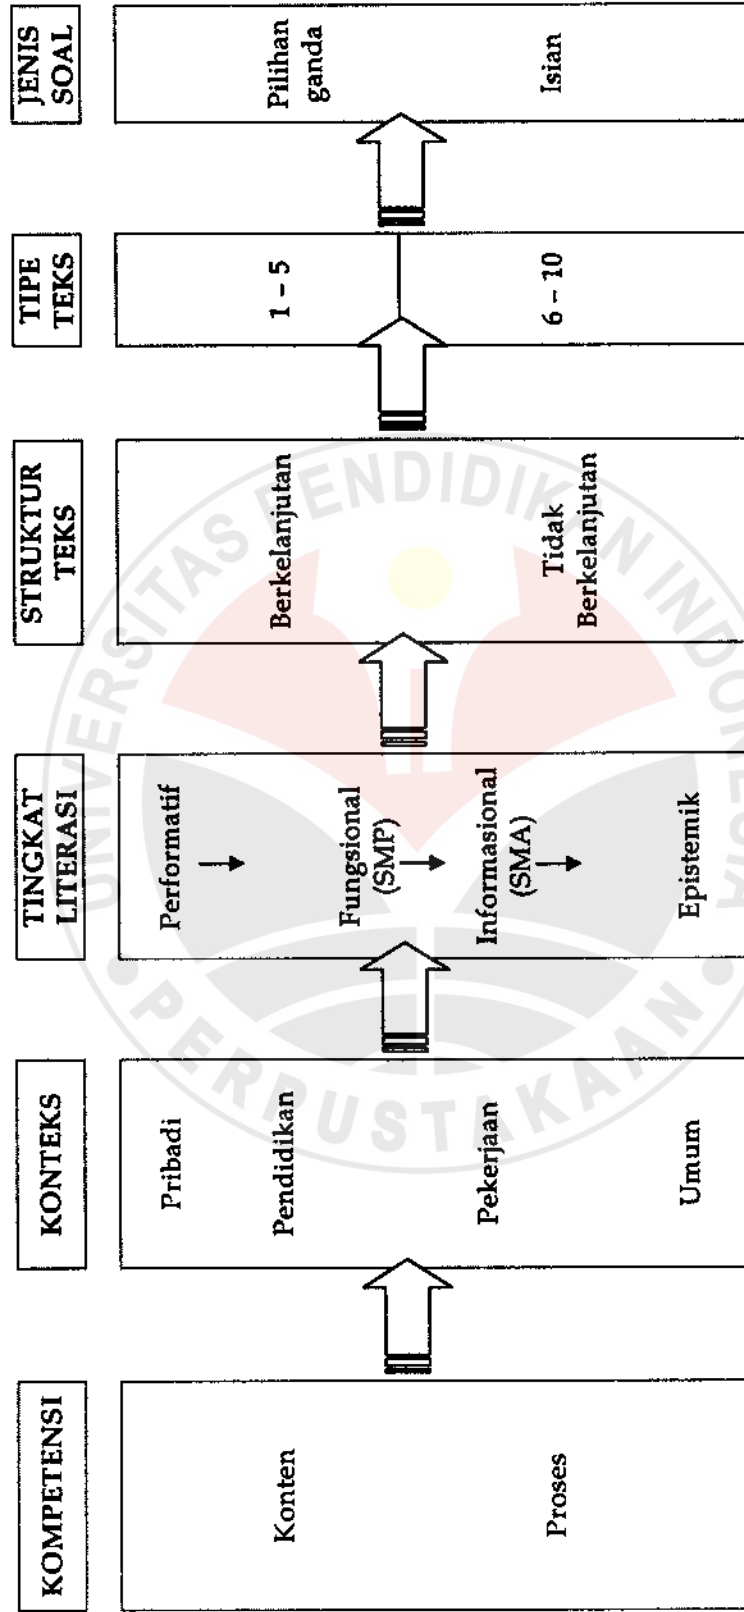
KOMPETENSI

Konten

Proses

KONTEKS

Pribadi

Pendidikan

Pekerjaan

Umum

TINGKAT LITERASI

Performatif

Fungsional (SMP)

Informasional (SMA)

Epistemik

STRUKTUR TEKS

Berkelanjutan

Tidak Berkelanjutan

TIPE TEKS

1 – 5

6 – 10

JENIS SOAL

Pilihan ganda

Isian